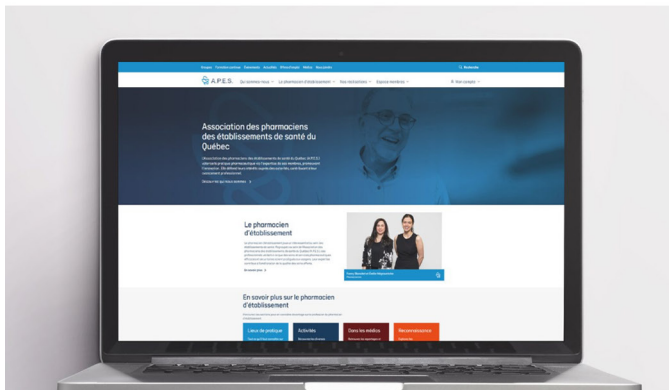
A.P.E.S.

Association des pharmaciens des établissements de santé du Québec

Le pharmacien d'établissement

En savoir plus sur le pharmacien d'établissement

Lieux de pratique

Activités

Dans les médias

Reconnaissance

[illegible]